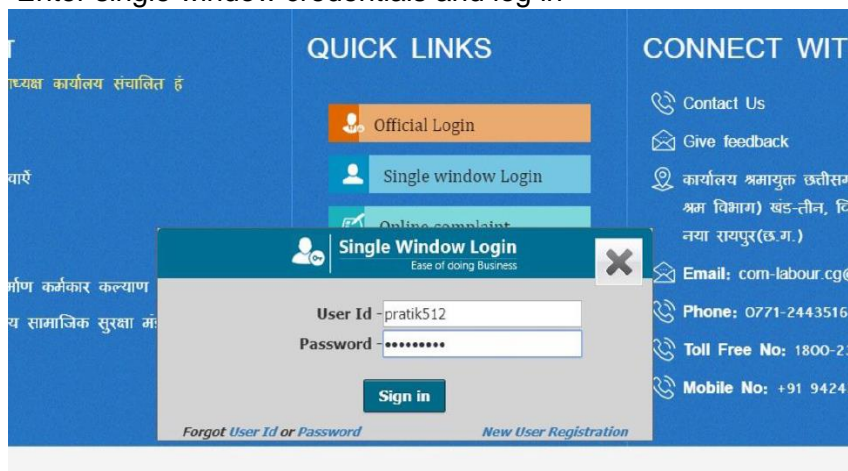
Enter single window credentials and log in

T
ाध्यक्ष कार्यालय संचालित हं

ायें

र्माण कर्मकार कल्याण
य सामाजिक सुरक्षा मं

QUICK LINKS

Official Login

Single window Login

Online complaint

CONNECT WIT

Contact Us

Give feedback

कार्यालय श्रमायुक्त छतीसग श्रम विभाग) खंड-तीन, वि नया रायपुर(छ.ग.)

Email: com-labour.cg@

Phone: 0771-2443516

Toll Free No: 1800-2

Mobile No: +91 9424

Single Window Login
Ease of doing Business

User Id - pratik512
Password - ••••••••••

Sign in

Forgot User Id or Password

New User Registration